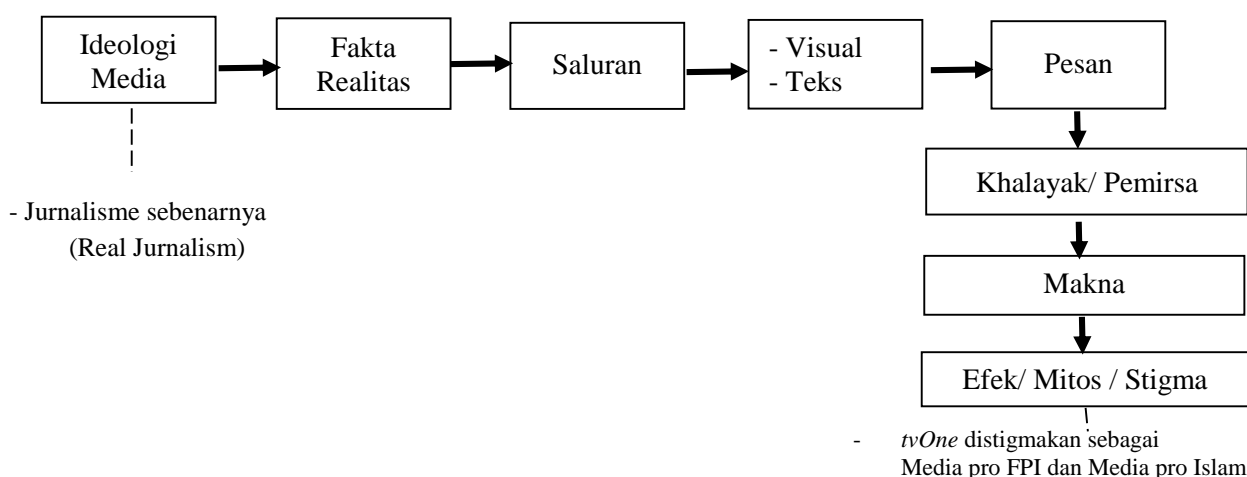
Ideologi Media

Fakta Realitas

Saluran

- Visual
- Teks

Pesan

- Jurnalisme sebenarnya
(Real Jurnalism)

Khalayak/ Pemirsa

Makna

Efek/ Mitos / Stigma

- *tvOne* distigmakan sebagai Media pro FPI dan Media pro Islam